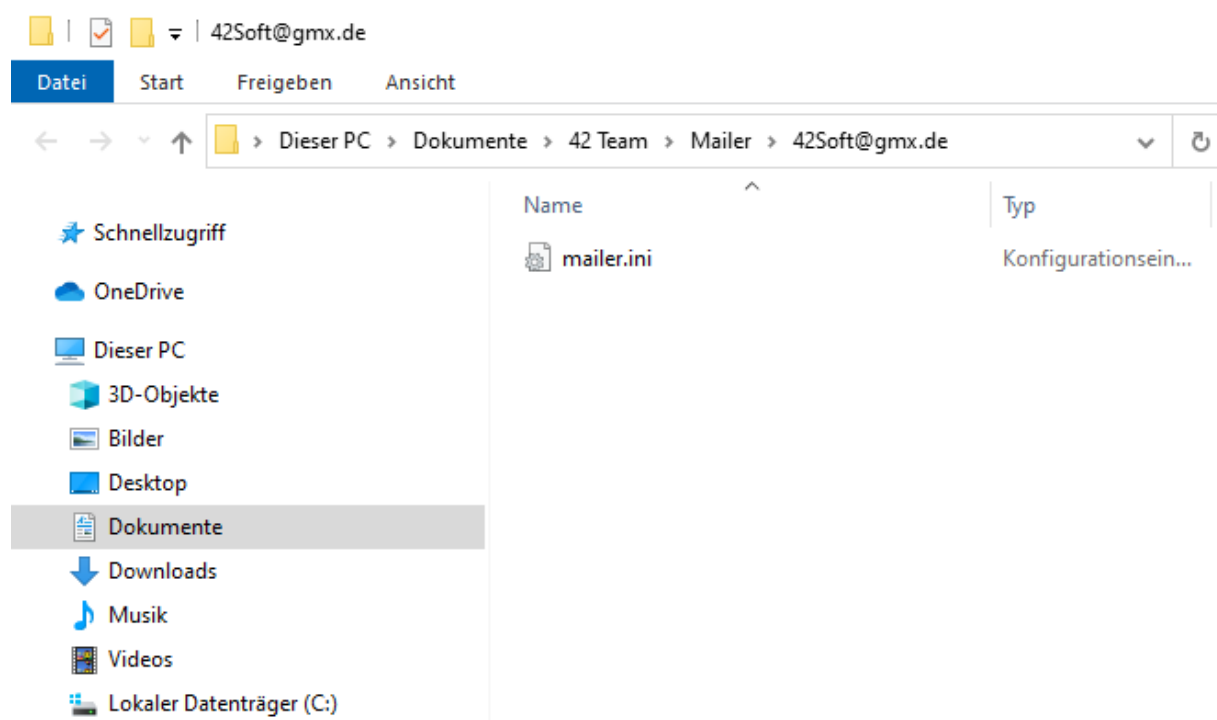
42Soft@gmx.de

Datei Start Freigeben Ansicht

Dieser PC > Dokumente > 42 Team > Mailer > 42Soft@gmx.de

Schnellzugriff
OneDrive
Dieser PC
3D-Objekte
Bilder
Desktop
Dokumente
Downloads
Musik
Videos
Lokaler Datenträger (C:)

| Name | Typ |
|---|---|
| mailer.ini | Konfigurationsein... |